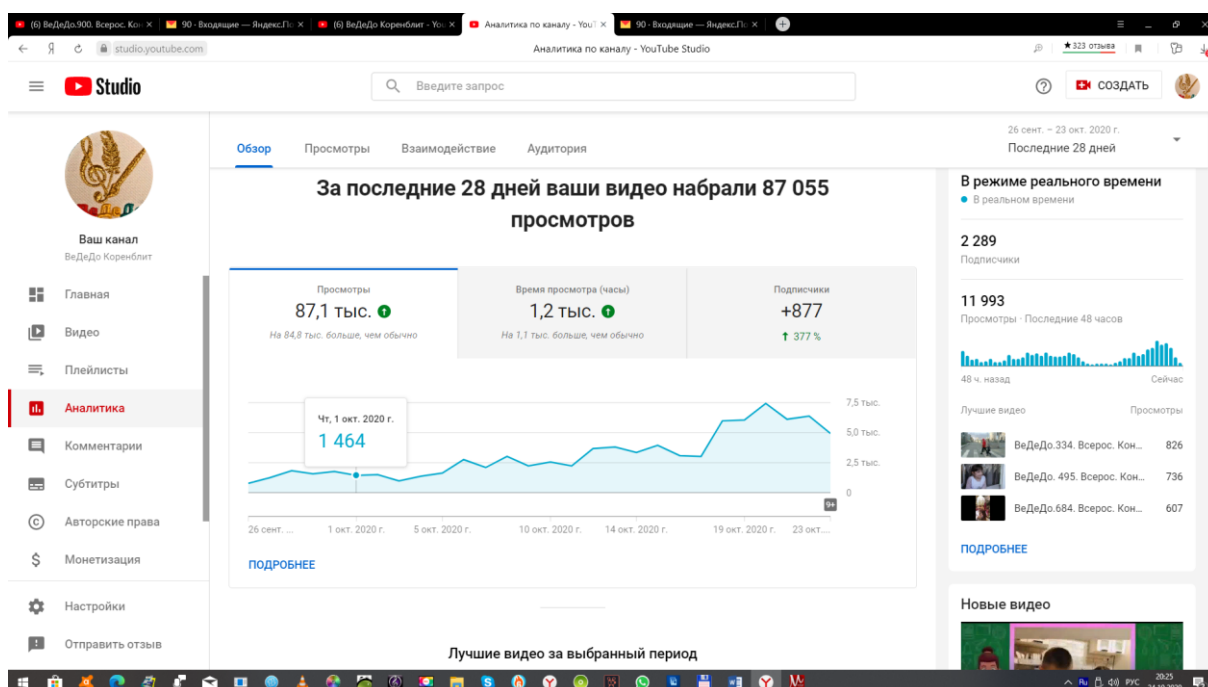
(6) ВеДеДо.900. Всерос. Ко | 90 - Входящие — Яндекс.По | (6) ВеДеДо Коренблит - You | Аналитика по каналу - YouT | 90 - Входящие — Яндекс.По

studio.youtube.com
Аналитика по каналу - YouTube Studio
★323 отзыва

Studio
Введите запрос
СОЗДАТЬ

Ваш канал
ВеДеДо Коренблит

Главная
Видео
Плейлисты
Аналитика
Комментарии
Субтитры
Авторские права
Монетизация
Настройки
Отправить отзыв

Обзор
Просмотры
Взаимодействие
Аудитория

26 сент. – 23 окт. 2020 г.
Последние 28 дней

За последние 28 дней ваши видео набрали 87 055 просмотров

Просмотры
87,1 тыс.
На 84,8 тыс. больше, чем обычно

Время просмотра (часы)
1,2 тыс.
На 1,1 тыс. больше, чем обычно

Подписчики
+877
377 %

Чт, 1 окт. 2020 г.
1 464

7,5 тыс.
5,0 тыс.
2,5 тыс.
0

26 сент. ... 1 окт. 2020 г. 5 окт. 2020 г. 10 окт. 2020 г. 14 окт. 2020 г. 19 окт. 2020 г. 23 окт....

ПОДРОБНЕЕ

Лучшие видео за выбранный период

В режиме реального времени
В реальном времени

2 289
Подписчики

11 993
Просмотры · Последние 48 часов

48 ч. назад
Сейчас

Лучшие видео
Просмотры
ВеДеДо.334. Всерос. Кон... 826
ВеДеДо. 495. Всерос. Кон... 736
ВеДеДо.684. Всерос. Кон... 607

ПОДРОБНЕЕ

Новые видео

РУС 20:25